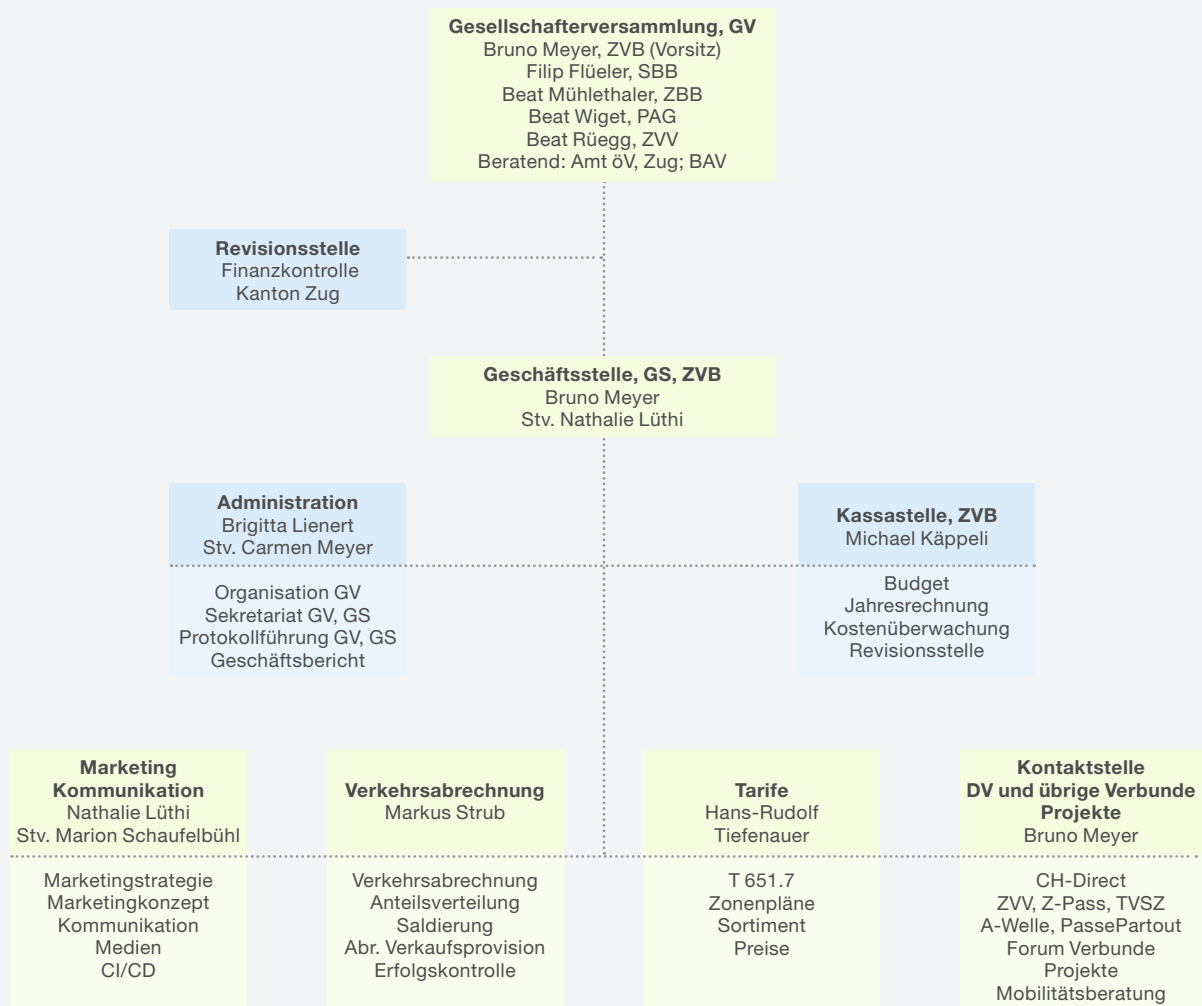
Gesellschafterversammlung, GV
Bruno Meyer, ZVB (Vorsitz)
Filip Flüeler, SBB
Beat Mühlethaler, ZBB
Beat Wiget, PAG
Beat Rüegg, ZVV
Beratend: Amt öV, Zug; BAV

Revisionsstelle
Finanzkontrolle
Kanton Zug

Geschäftsstelle, GS, ZVB
Bruno Meyer
Stv. Nathalie Lüthi

Administration
Brigitta Lienert
Stv. Carmen Meyer

Organisation GV
Sekretariat GV, GS
Protokollführung GV, GS
Geschäftsbericht

Kassastelle, ZVB
Michael Käppeli

Budget
Jahresrechnung
Kostenüberwachung
Revisionsstelle

Marketing
Kommunikation
Nathalie Lüthi
Stv. Marion Schaufelbühl

Marketingstrategie
Marketingkonzept
Kommunikation
Medien
CI/CD

Verkehrsabrechnung
Markus Strub

Verkehrsabrechnung
Anteilsverteilung
Saldierung
Abr. Verkaufsprovision
Erfolgskontrolle

Tarife
Hans-Rudolf
Tiefenauer

T 651.7
Zonenpläne
Sortiment
Preise

Kontaktstelle
DV und übrige Verbunde
Projekte
Bruno Meyer

CH-Direct
ZVV, Z-Pass, TVSZ
A-Welle, PassePartout
Forum Verbunde
Projekte
Mobilitätsberatung